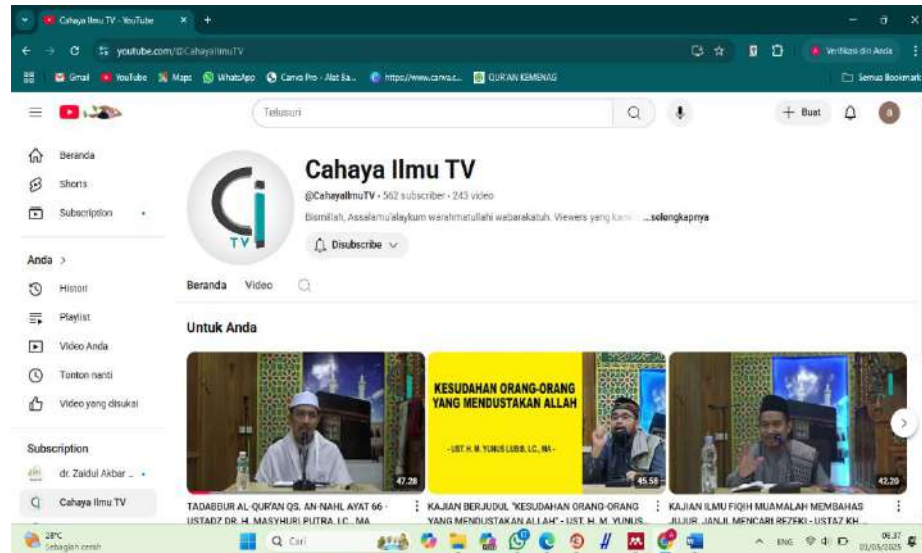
Cahaya Ilmu TV - YouTube

youtube.com/@CahayaIlmuTV

Verifikasi diri Anda

Gmail YouTube Maps WhatsApp Canva Pro - Alat Ba... https://www.canva.c... QUR'AN KEMENAG

Semua Bookmark

Telusuri

Buat

Beranda

Shorts

Subscription

Anda >

Histori

Playlist

Video Anda

Tonton nanti

Video yang disukai

Subscription

dr. Zaidul Akbar ...

Cahaya Ilmu TV

Cahaya Ilmu TV

@CahayaIlmuTV · 562 subscriber · 243 video

Bismillah, Assalamu'alaykum warahmatullahi wabarakatuh. Viewers yang kam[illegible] ...selengkapnya

Disubscribe

TV

Beranda Video

Untuk Anda

47.28

KESUDAHAN ORANG-ORANG YANG MENDUSTAKAN ALLAH

- UST. H. M. YUNUS LUBIS, LC., MA -

45.59

42.20

TADABBUR AL-QUR'AN QS. AN-NAHL AYAT 66 - USTADZ DR. H. MASYHURI PUTRA, LC., MA

KAJIAN BERJUDUL "KESUDAHAN ORANG-ORANG YANG MENDUSTAKAN ALLAH" - UST. H. M. YUNUS...

KAJIAN ILMU FIQIH MUAMALAH MEMBAHAS JUJUR, JANJI, MENCARI REZEKI - USTAZ KH...

28°C Sebagian cerah

Cari

ENG

06.37 01/05/2025